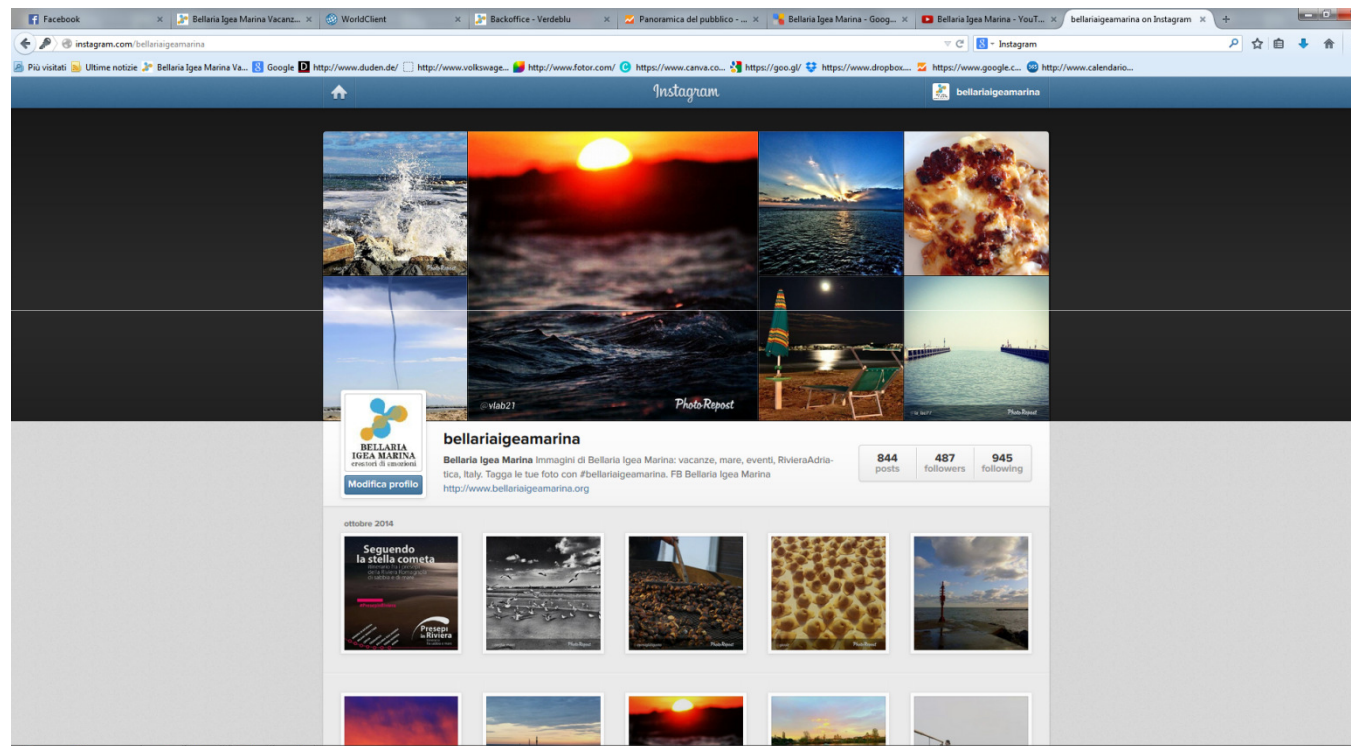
Facebook × Bellaria Igea Marina Vacanz... × WorldClient × Backoffice - Verdeblu × Panoramica del pubblico - ... × Bellaria Igea Marina - Goog... × Bellaria Igea Marina - YouT... × bellariaigeamarina on Instagram × +

instagram.com/bellariaigeamarina

Instagram

Più visitati Ultime notizie Bellaria Igea Marina Va... Google http://www.duden.de/ http://www.volkswage... http://www.fotor.com/ https://www.canva.co... https://goo.gl/ https://www.dropbox.... https://www.google.c... http://www.calendario...

Instagram

bellariaigeamarina

PhotoRepost

@vlab21

PhotoRepost

PhotoRepost

BELLARIA IGEA MARINA creatori di emozioni

Modifica profilo

bellariaigeamarina

Bellaria Igea Marina Immagini di Bellaria Igea Marina: vacanze, mare, eventi, RivieraAdriatica, Italy. Tagga le tue foto con #bellariaigeamarina. FB Bellaria Igea Marina
http://www.bellariaigeamarina.org

| 844 posts | 487 followers | 945 following |
|---|---|---|

ottobre 2014

Seguendo la stella cometa

Presepi in Riviera

PhotoRepost

PhotoRepost

PhotoRepost